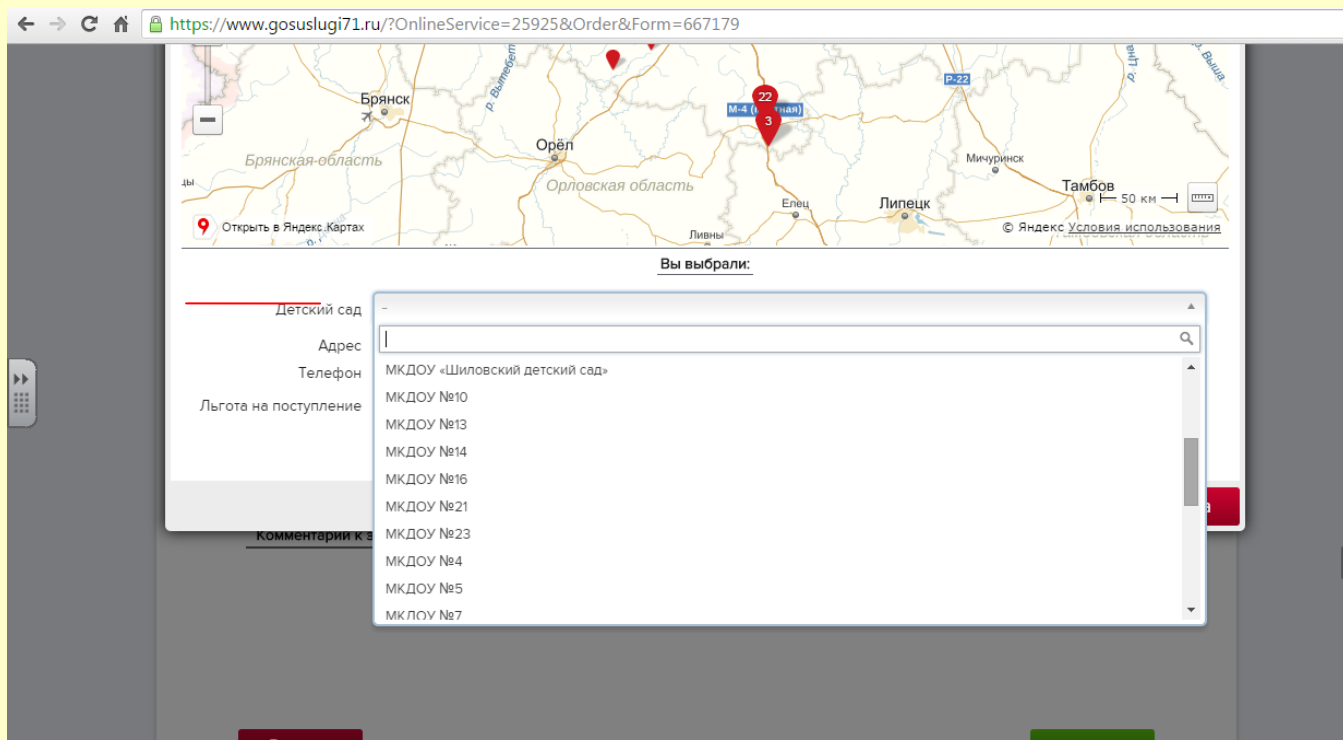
https://www.gosuslugi71.ru/?OnlineService=25925&Order&Form=667179

Брянск
р. Вытебеть
Орёл
Брянская область
Орловская область
М-4 ([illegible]ная)
22
3
Р-22
Мичуринск
Тамбов
Елец
Липецк
Ливны
50 км
Открыть в Яндекс.Картах
© Яндекс Условия использования

Вы выбрали:

Детский сад –
Адрес
Телефон
Льгота на поступление

МКДОУ «Шиловский детский сад»
МКДОУ №10
МКДОУ №13
МКДОУ №14
МКДОУ №16
МКДОУ №21
МКДОУ №23
МКДОУ №4
МКДОУ №5
МКДОУ №7

Комментарии к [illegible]